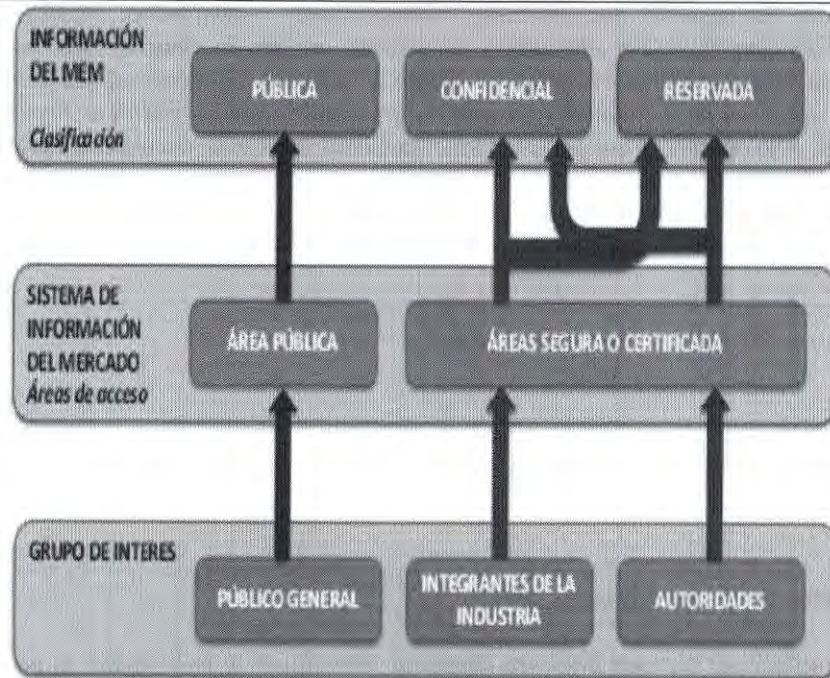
INFORMACIÓN DEL MEM
Clasificación

PÚBLICA

CONFIDENCIAL

RESERVADA

SISTEMA DE INFORMACIÓN DEL MERCADO
Áreas de acceso

ÁREA PÚBLICA

ÁREAS SEGURA O CERTIFICADA

GRUPO DE INTERES

PÚBLICO GENERAL

INTEGRANTES DE LA INDUSTRIA

AUTORIDADES